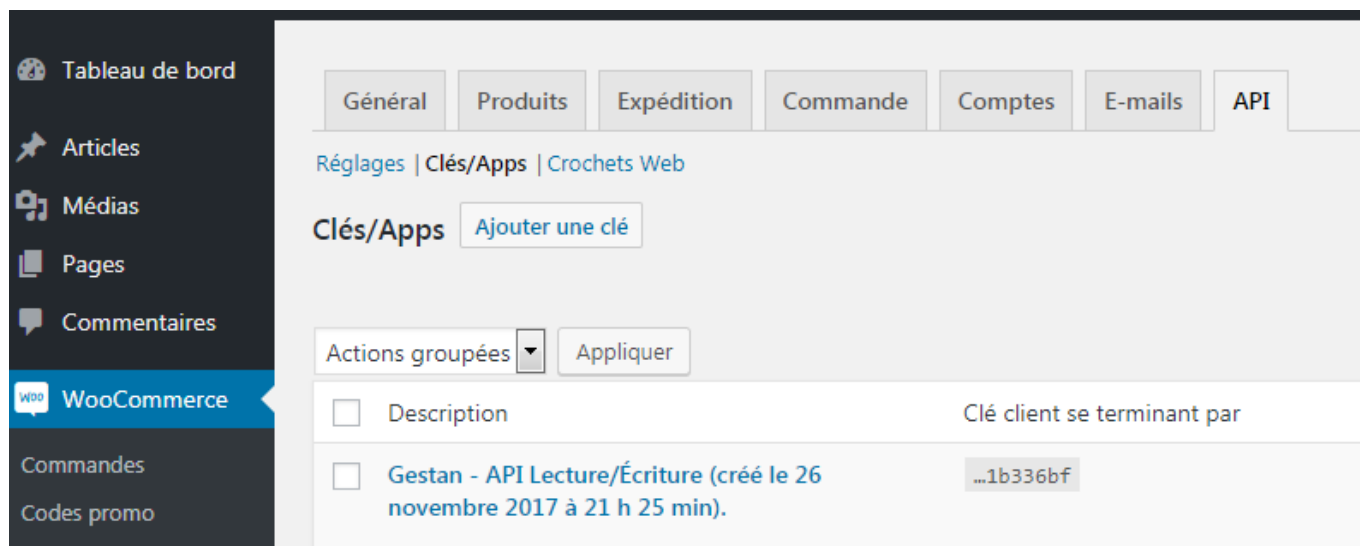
Tableau de bord

Articles

Médias

Pages

Commentaires

WooCommerce

Commandes

Codes promo

Général | Produits | Expédition | Commande | Comptes | E-mails | API

Réglages | Clés/Apps | Crochets Web

Clés/Apps  Ajouter une clé

Actions groupées  Appliquer

| | Description | Clé client se terminant par |
|---|---|---|
| | Gestan - API Lecture/Écriture (créé le 26 novembre 2017 à 21 h 25 min). | …1b336bf |